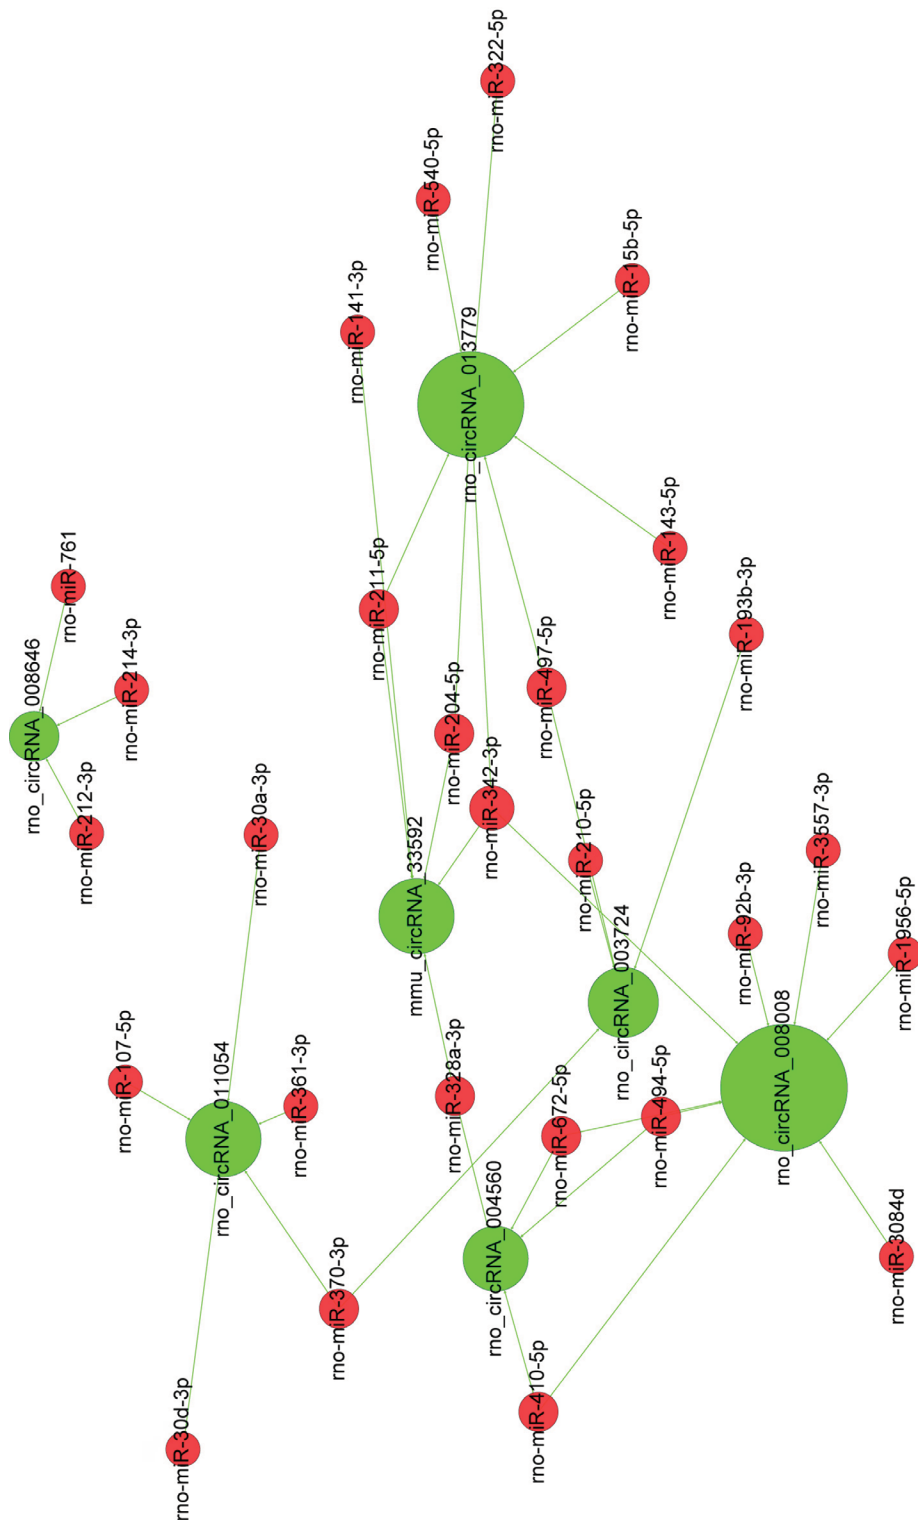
rno-miR-322-5p
rno-miR-540-5p
rno-miR-15b-5p
rno-miR-141-3p
rno_circRNA_013779
rno-miR-143-5p
rno-miR-761
rno-miR-211-5p
rno-miR-193b-3p
rno-miR-214-3p
rno_circRNA_008646
rno-miR-204-5p
rno-miR-497-5p
rno-miR-212-3p
rno-miR-30a-3p
rno-miR-342-3p
rno-miR-3557-3p
mmu_circRNA_33592
rno-miR-210-5p
rno-miR-92b-3p
rno-miR-1956-5p
rno_circRNA_003724
rno-miR-107-5p
rno_circRNA_011054
rno-miR-361-3p
rno-miR-328a-3p
rno-miR-494-5p
rno_circRNA_008008
rno-miR-672-5p
rno_circRNA_004560
rno-miR-370-3p
rno-miR-3084d
rno-miR-410-5p
rno-miR-30d-3p